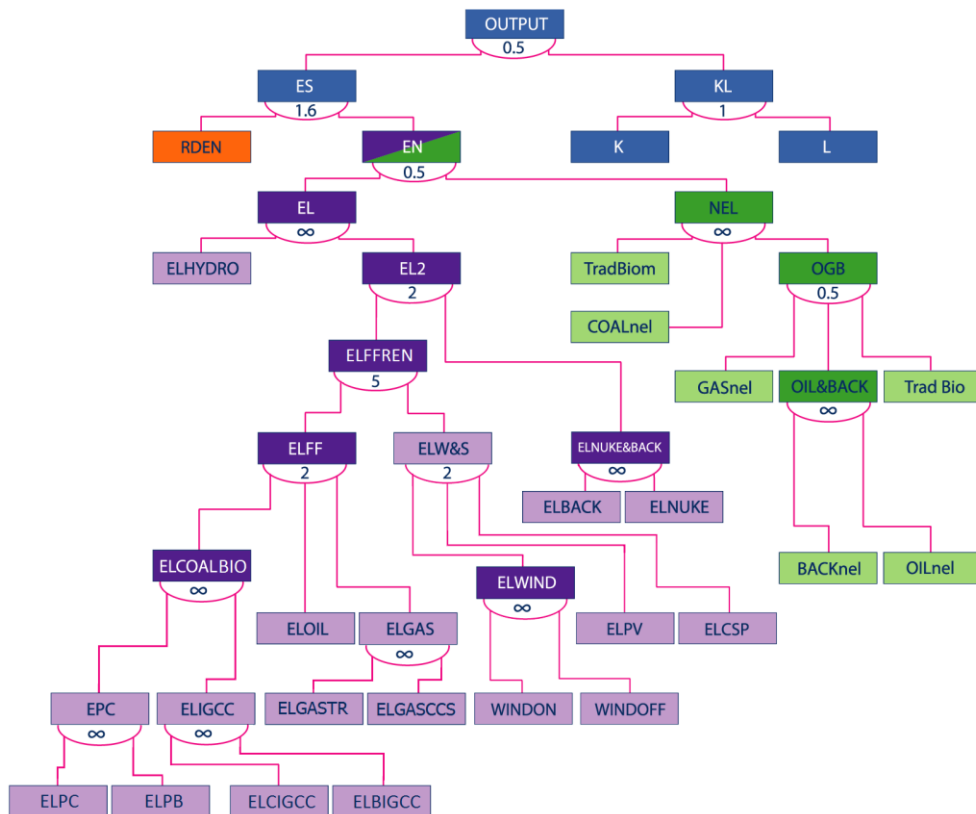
OUTPUT
0.5

ES
1.6

KL
1

RDEN

EN
0.5

K

L

EL
∞

NEL
∞

ELHYDRO

EL2
2

TradBiom

OGB
0.5

COALnel

ELFFREN
5

GASnel

OIL&BACK
∞

Trad Bio

ELFF
2

ELW&S
2

ELNUKE&BACK
∞

ELBACK

ELNUKE

ELCOALBIO
∞

ELWIND
∞

BACKnel

OILnel

ELOIL

ELGAS
∞

ELPV

ELCSP

EPC
∞

ELIGCC
∞

ELGASTR

ELGASCCS

WINDON

WINDOFF

ELPC

ELPB

ELCIGCC

ELBIGCC